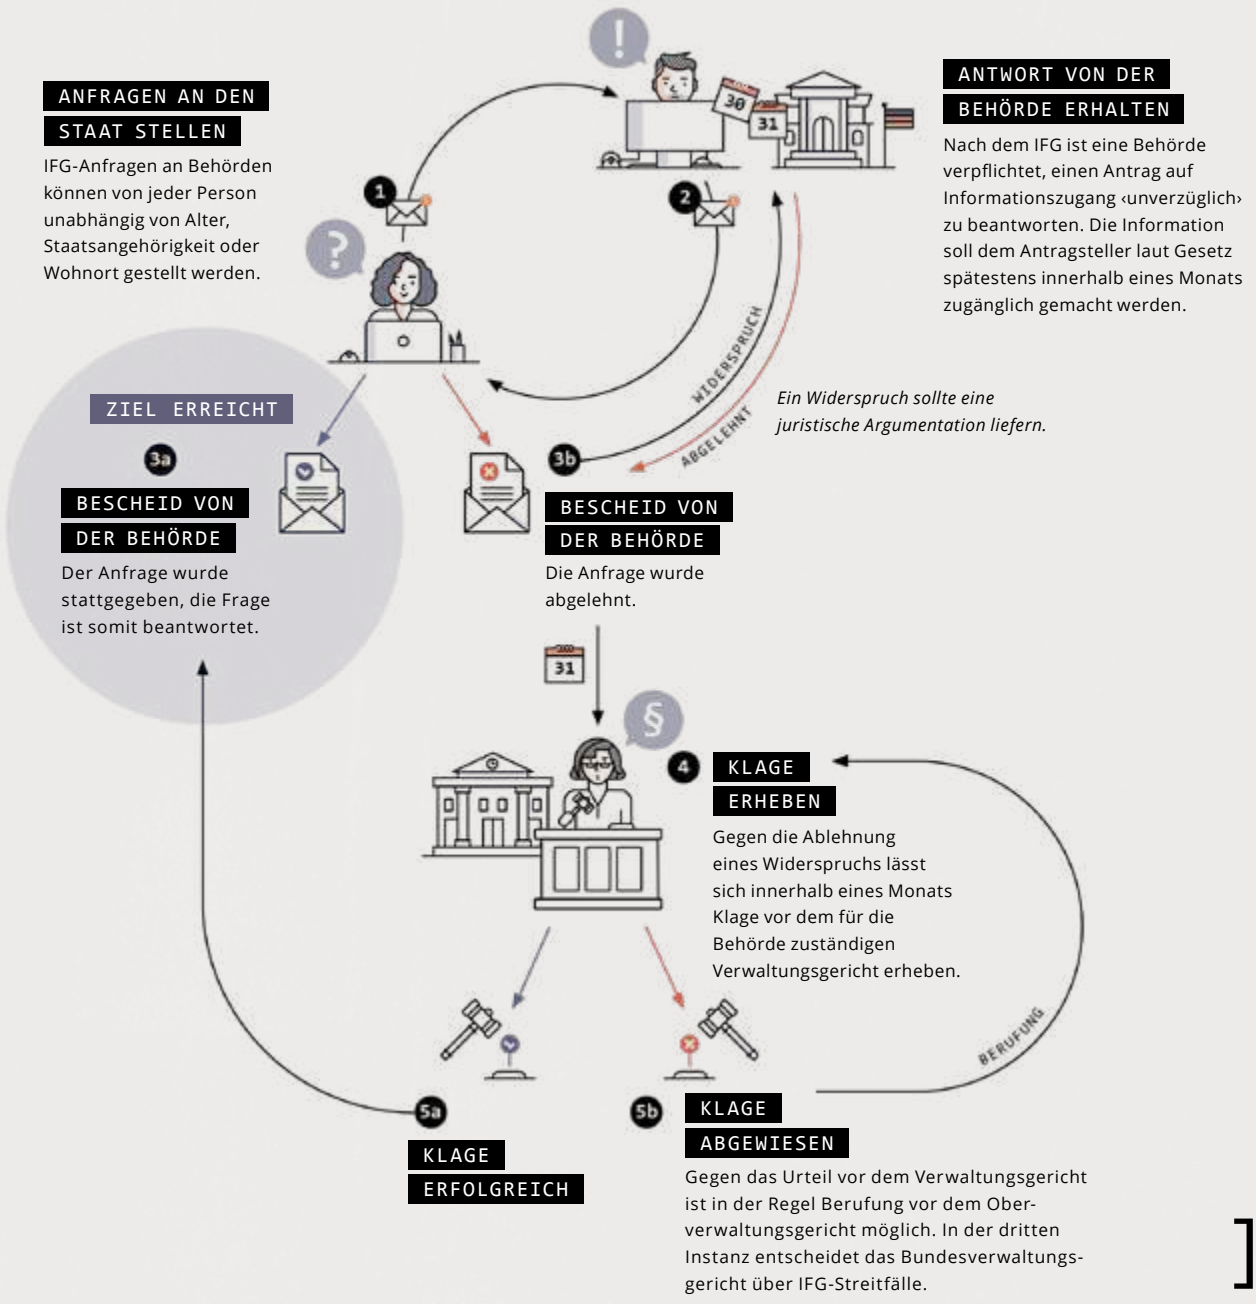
ANFRAGEN AN DEN STAAT STELLEN

IFG-Anfragen an Behörden können von jeder Person unabhängig von Alter, Staatsangehörigkeit oder Wohnort gestellt werden.

1

ANTWORT VON DER BEHÖRDE ERHALTEN

Nach dem IFG ist eine Behörde verpflichtet, einen Antrag auf Informationszugang ‹unverzüglich› zu beantworten. Die Information soll dem Antragsteller laut Gesetz spätestens innerhalb eines Monats zugänglich gemacht werden.

30

31

2

WIDERSPRUCH

ABGELEHNT

Ein Widerspruch sollte eine juristische Argumentation liefern.

ZIEL ERREICHT

3a

BESCHEID VON DER BEHÖRDE

Der Anfrage wurde stattgegeben, die Frage ist somit beantwortet.

3b

BESCHEID VON DER BEHÖRDE

Die Anfrage wurde abgelehnt.

31

§

4

KLAGE ERHEBEN

Gegen die Ablehnung eines Widerspruchs lässt sich innerhalb eines Monats Klage vor dem für die Behörde zuständigen Verwaltungsgericht erheben.

BERUFUNG

5a

KLAGE ERFOLGREICH

5b

KLAGE ABGEWIESEN

Gegen das Urteil vor dem Verwaltungsgericht ist in der Regel Berufung vor dem Oberverwaltungsgericht möglich. In der dritten Instanz entscheidet das Bundesverwaltungsgericht über IFG-Streitfälle.